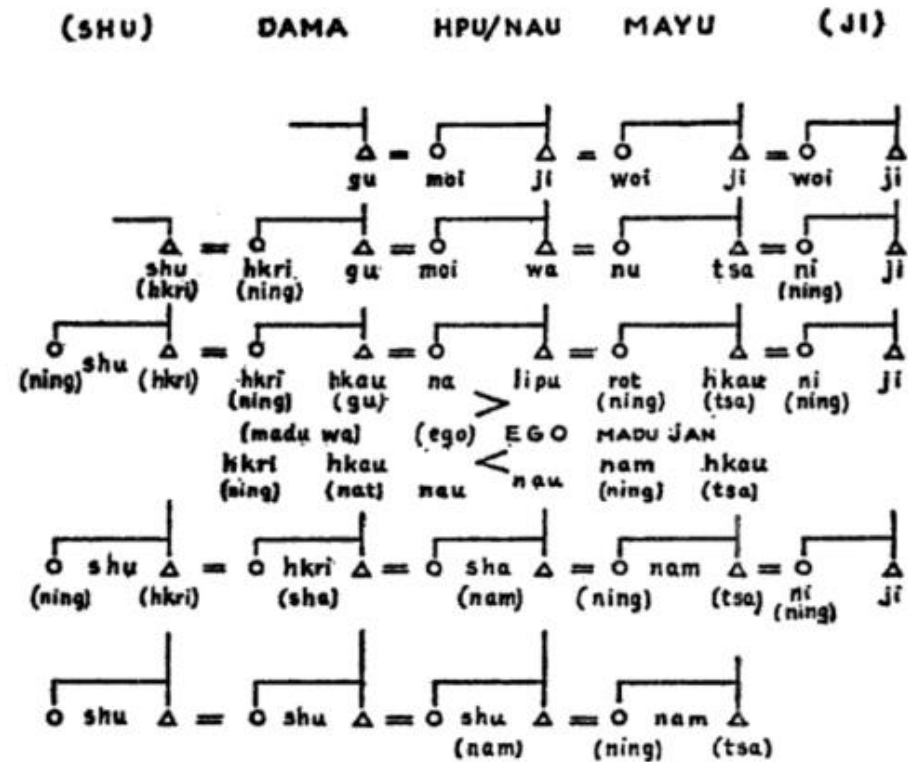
(SHU) DAMA HPU/NAU MAYU (JI)

gu moi ji woi ji woi ji

shu (hkri) hkri (ning) gu moi wa nu tsa ni (ning) ji

(ning) shu (hkri) hkri (ning) hkau (gu) na lipu rot (ning) hkau (tsa) ni (ning) ji

(madu wa) (ego) EGO MADU JAN

hkri (ning) hkau (nat) nau nau nam (ning) hkau (tsa)

shu (ning) (hkri) hkri (sha) sha (nam) nam (ning) (tsa) ni (ning) ji

shu shu shu (nam) nam (ning) (tsa)